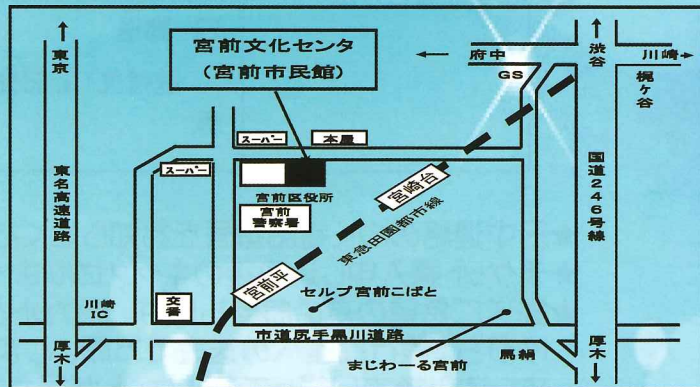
宮前文化センタ
（宮前市民館）

東京
東名高速道路
川崎IC
厚木

府中
GS
渋谷
川崎
梶ヶ谷
国道246号線
厚木

スーパー
本屋
スーパー
宮前区役所
宮前警察署
宮崎台
東急田園都市線
宮前平
セルプ宮前こぱと
交番
市道尻手黒川道路
馬絹
まじわーる宮前